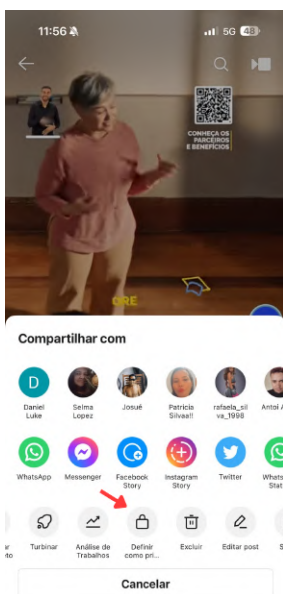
11:56 5G 48

CONHEÇA OS PARCEIROS E BENEFÍCIOS

CRE

Compartilhar com

D
Daniel Luke
Selma Lopez
Josué
Patrícia Silvaa!!
rafaela_silva_1998
Antoi A

WhatsApp
Messenger
Facebook Story
Instagram Story
Twitter
Whats Stat

Turbinar
Análise de Trabalhos
Definir como pri...
Excluir
Editar post

Cancelar